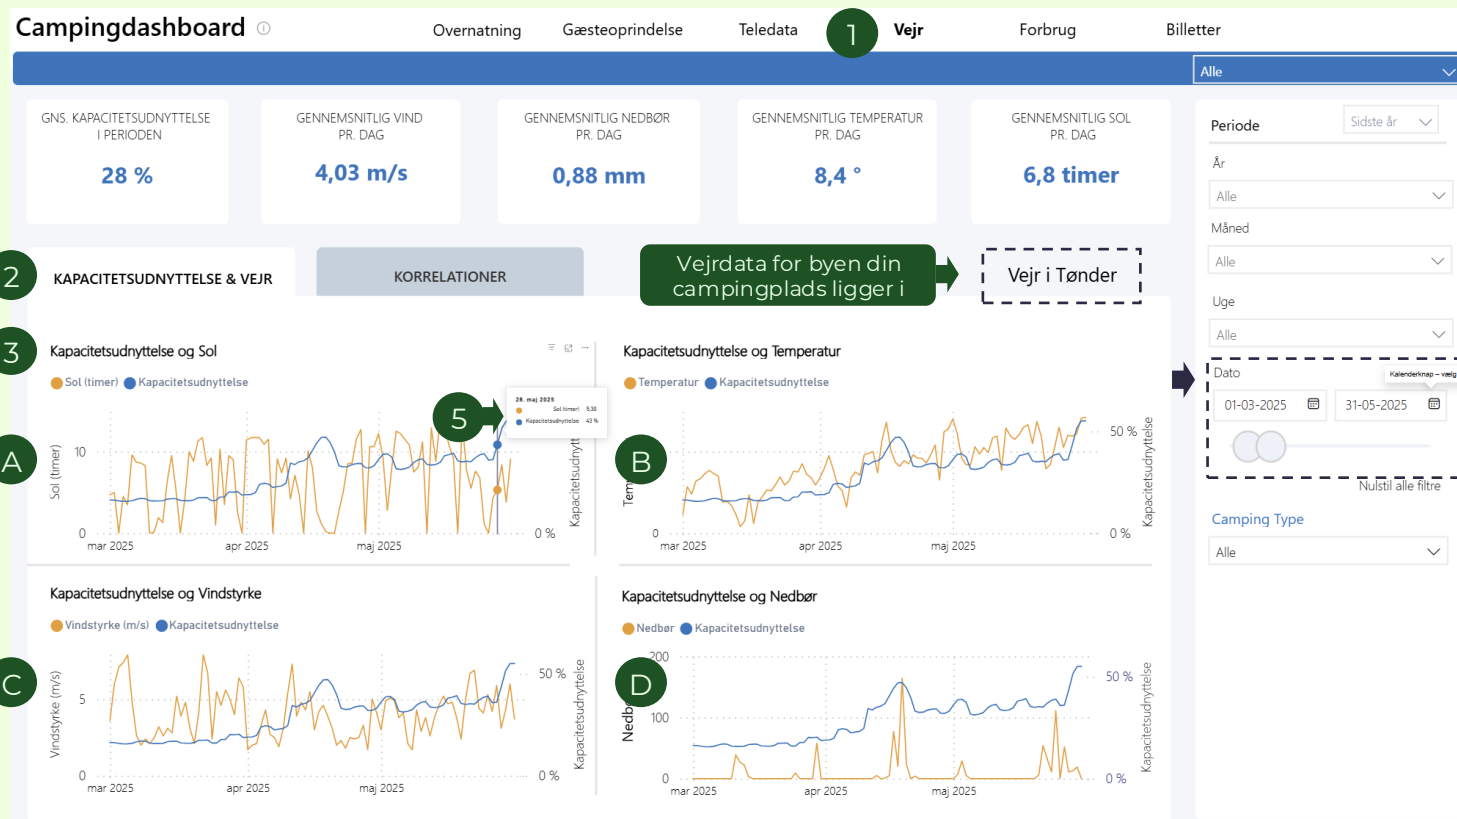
Campingdashboard

Overnatning Gæsteoprindelse Teledata 1 Vejr Forbrug Billetter

Alle

GNS. KAPACITETSUDNYTTELSE I PERIODEN
28 %

GENNEMSNITLIG VIND PR. DAG
4,03 m/s

GENNEMSNITLIG NEDBØR PR. DAG
0,88 mm

GENNEMSNITLIG TEMPERATUR PR. DAG
8,4 °

GENNEMSNITLIG SOL PR. DAG
6,8 timer

Periode Sidste år
År
Alle
Måned
Alle
Uge
Alle
Dato
Kalenderknap – vælg
01-03-2025 31-05-2025
Nulstil alle filtre
Camping Type
Alle

2 KAPACITETSUDNYTTELSE & VEJR

KORRELATIONER

Vejrdata for byen din campingplads ligger i

Vejr i Tønder

3 Kapacitetsudnyttelse og Sol
Sol (timer) Kapacitetsudnyttelse
A
Sol (timer)
10
0
mar 2025 apr 2025 maj 2025
0 %
Kapacitetsudnytt
5
28. maj 2025
Sol timer 5,30
Kapacitetsudnyttelse 43 %

Kapacitetsudnyttelse og Temperatur
Temperatur Kapacitetsudnyttelse
B
Tem
0
mar 2025 apr 2025 maj 2025
50 %
0 %
Kapacitetsudnyttelse

Kapacitetsudnyttelse og Vindstyrke
Vindstyrke (m/s) Kapacitetsudnyttelse
C
Vindstyrke (m/s)
5
0
mar 2025 apr 2025 maj 2025
50 %
0 %
Kapacitetsudnyttelse

Kapacitetsudnyttelse og Nedbør
Nedbør Kapacitetsudnyttelse
D
Nedb
200
100
0
mar 2025 apr 2025 maj 2025
50 %
0 %
Kapacitetsudnyttelse